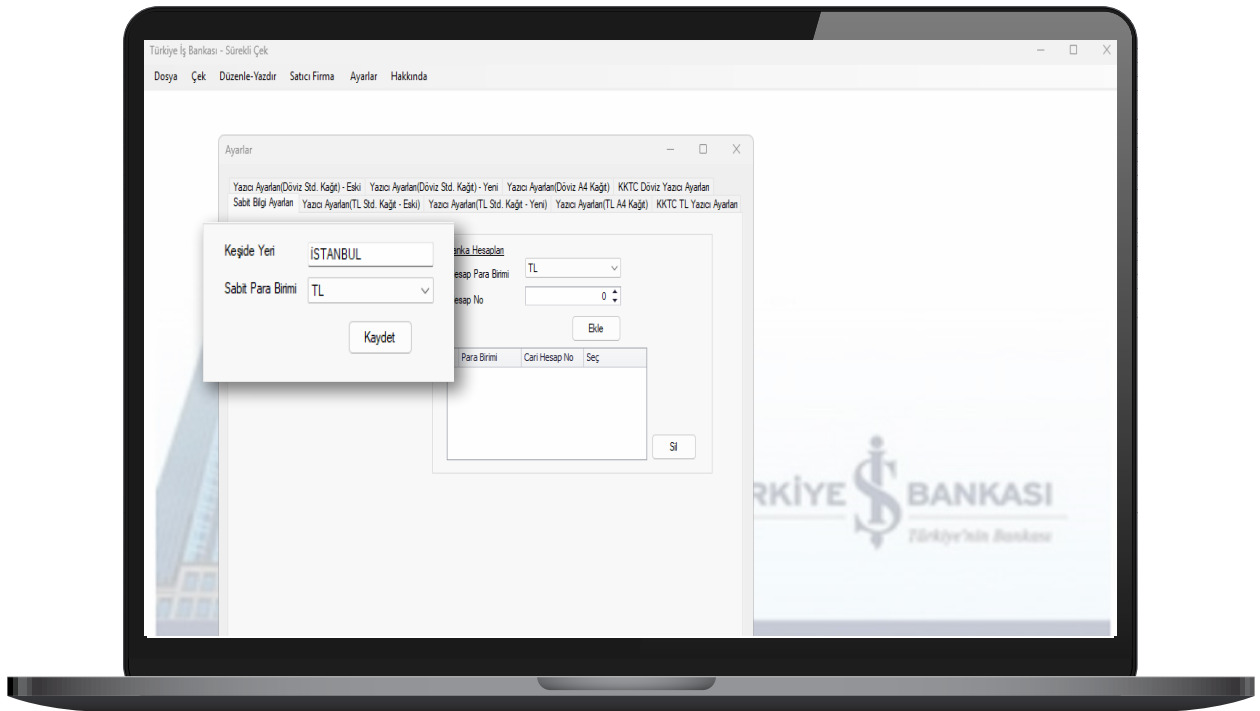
Türkiye İş Bankası - Sürekli Çek

Dosya Çek Düzenle-Yazdır Satıcı Firma Ayarlar Hakkında

Ayarlar

Yazıcı Ayarları(Döviz Std. Kağıt) - Eski Yazıcı Ayarları(Döviz Std. Kağıt) - Yeni Yazıcı Ayarları(Döviz A4 Kağıt) KKTC Döviz Yazıcı Ayarları
Sabit Bilgi Ayarları Yazıcı Ayarları(TL Std. Kağıt - Eski) Yazıcı Ayarları(TL Std. Kağıt - Yeni) Yazıcı Ayarları(TL A4 Kağıt) KKTC TL Yazıcı Ayarları

Keşide Yeri İSTANBUL
Sabit Para Birimi TL
Kaydet

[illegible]anka Hesapları
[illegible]esap Para Birimi TL
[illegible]esap No 0
Ekle

| Para Birimi | Cari Hesap No | Seç |
|---|---|---|

Sil

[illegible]RKİYE İŞ BANKASI
Türkiye'nin Bankası